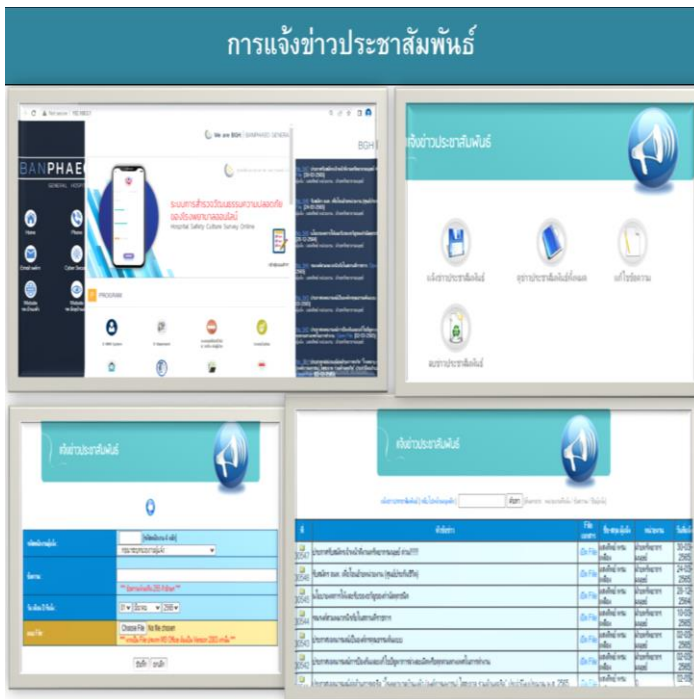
การแจ้งข่าวประชาสัมพันธ์

BANPHAEO
GENERAL HOSPITAL

We are BGH | BANPHAEO GENERAL

ระบบการสำรวจวัฒนธรรมความปลอดภัยของโรงพยาบาลออนไลน์
Hospital Safety Culture Survey Online

PROGRAM

แจ้งข่าวประชาสัมพันธ์

แจ้งข่าวประชาสัมพันธ์

แจ้งข่าวประชาสัมพันธ์

Choose File No file chosen

บันทึก ยกเลิก

แจ้งข่าวประชาสัมพันธ์

ค้นหา

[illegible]